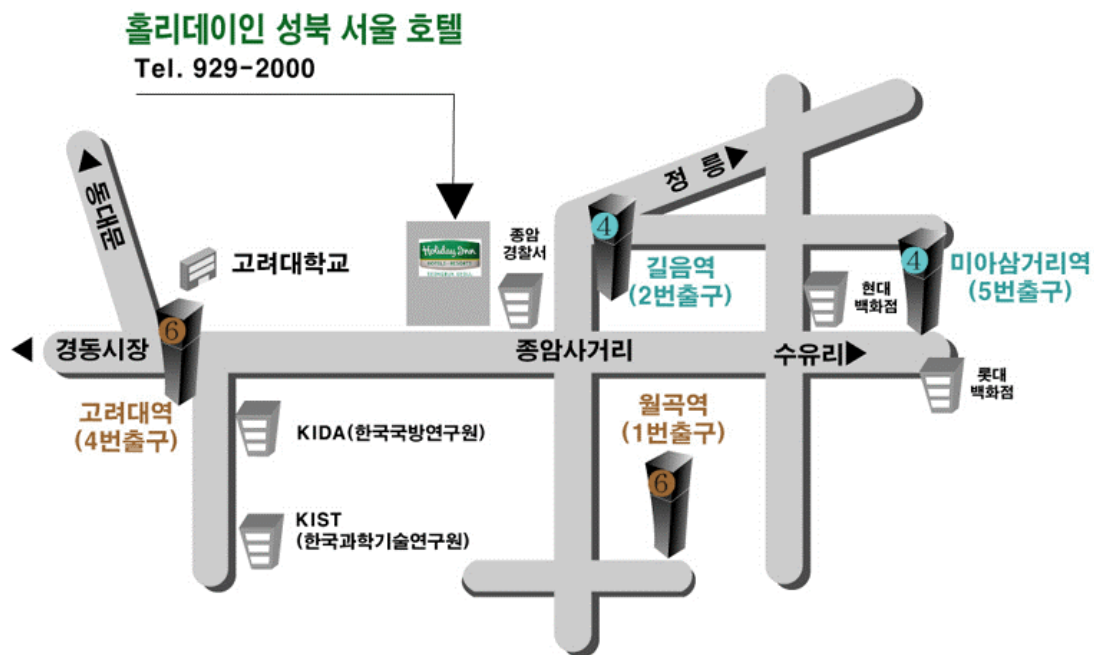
홀리데이인 성북 서울 호텔
Tel. 929-2000

동대문

고려대학교

Holiday Inn
SEONGBUK SEOUL

종암
경찰서

4

정 릉

길음역
(2번출구)

4

미아삼거리역
(5번출구)

현대
백화점

6

경동시장

종암사거리

수유리

롯데
백화점

고려대역
(4번출구)

월곡역
(1번출구)

KIDA(한국국방연구원)

6

KIST
(한국과학기술연구원)